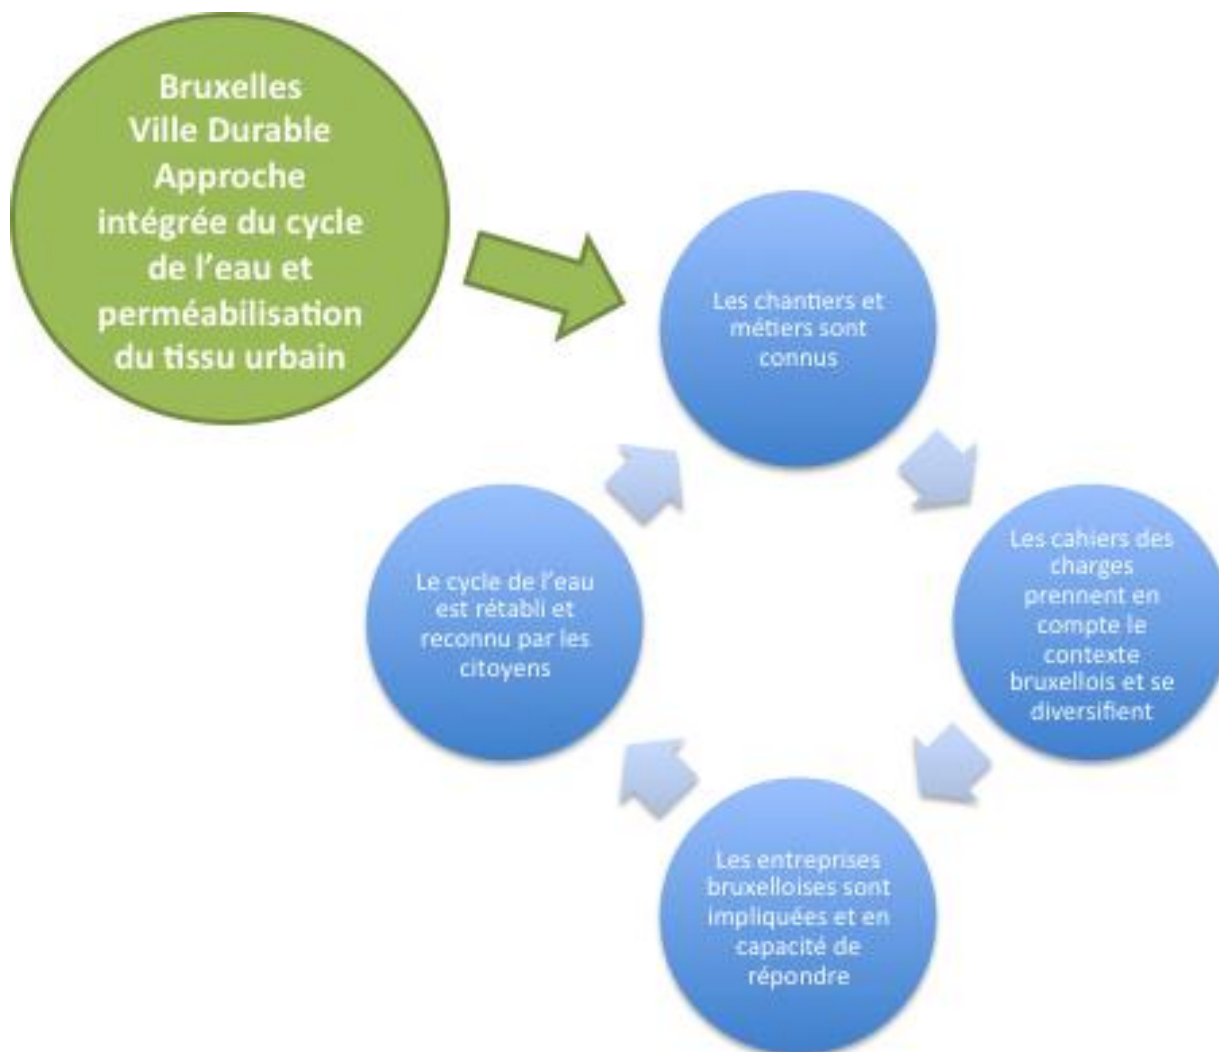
Bruxelles Ville Durable Approche intégrée du cycle de l'eau et perméabilisation du tissu urbain

Les chantiers et métiers sont connus

Les cahiers des charges prennent en compte le contexte bruxellois et se diversifient

Les entreprises bruxelloises sont impliquées et en capacité de répondre

Le cycle de l'eau est rétabli et reconnu par les citoyens